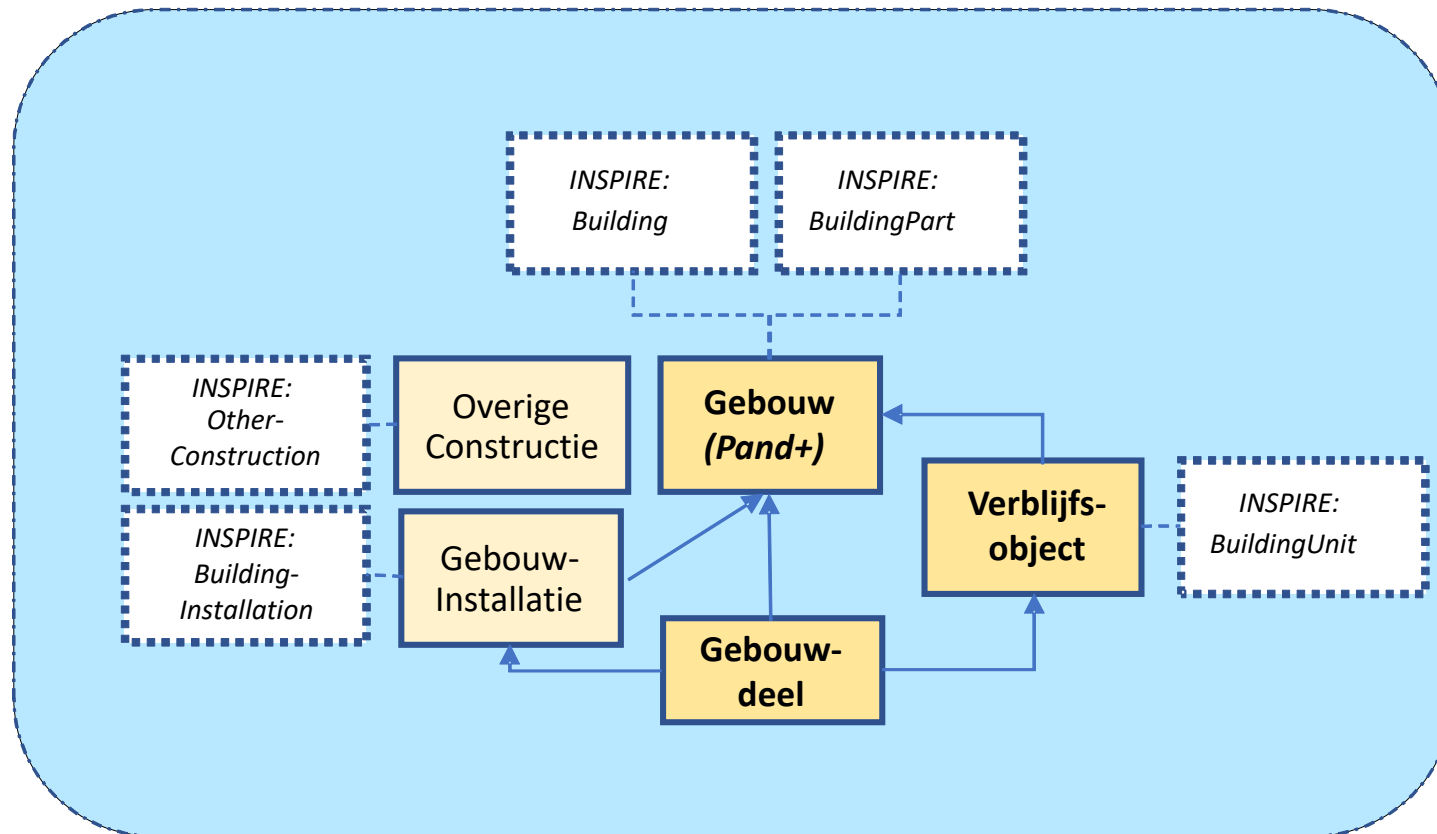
INSPIRE: Building

INSPIRE: BuildingPart

INSPIRE: Other-Construction

Overige Constructie

Gebouw *(Pand+)*

INSPIRE: Building-Installation

Gebouw-Installatie

Verblijfs-object

INSPIRE: BuildingUnit

Gebouw-deel